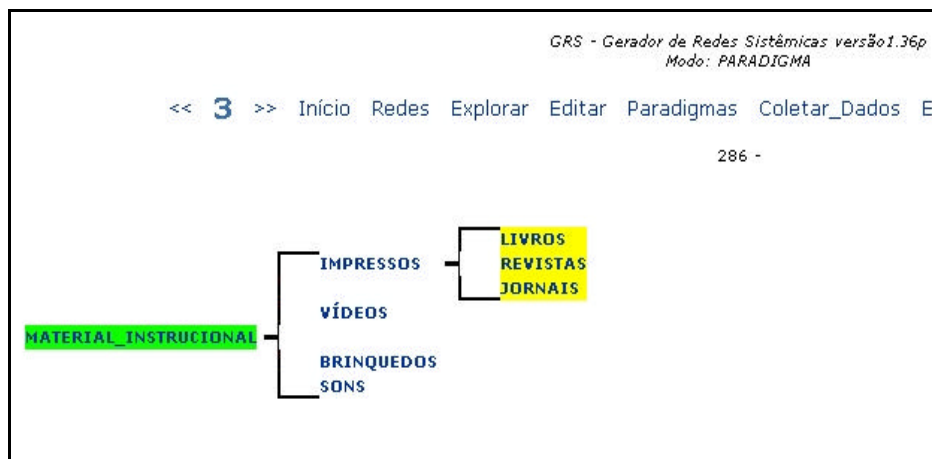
GRS - Gerador de Redes Sistêmicas versão1.36p
Modo: PARADIGMA

<< 3 >> Início Redes Explorar Editar Paradigmas Coletar_Dados E

286 -

MATERIAL_INSTRUCIONAL

IMPRESSOS

LIVROS
REVISTAS
JORNAIS

VÍDEOS

BRINQUEDOS
SONS